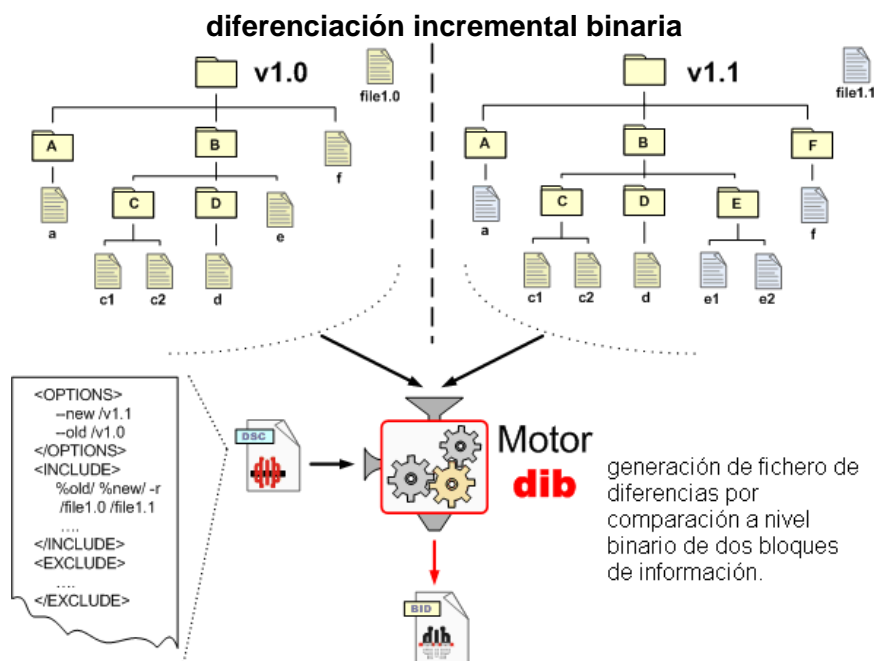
diferenciación incremental binaria

v1.0

file1.0

A

B

a

C

D

e

f

c1

c2

d

v1.1

file1.1

A

B

F

a

C

D

E

f

c1

c2

d

e1

e2

<OPTIONS>
--new /v1.1
--old /v1.0
</OPTIONS>
<INCLUDE>
%old/ %new/ -r
/file1.0 /file1.1
....
</INCLUDE>
<EXCLUDE>
....
</EXCLUDE>

DSC

Motor
dib

generación de fichero de diferencias por comparación a nivel binario de dos bloques de información.

BID